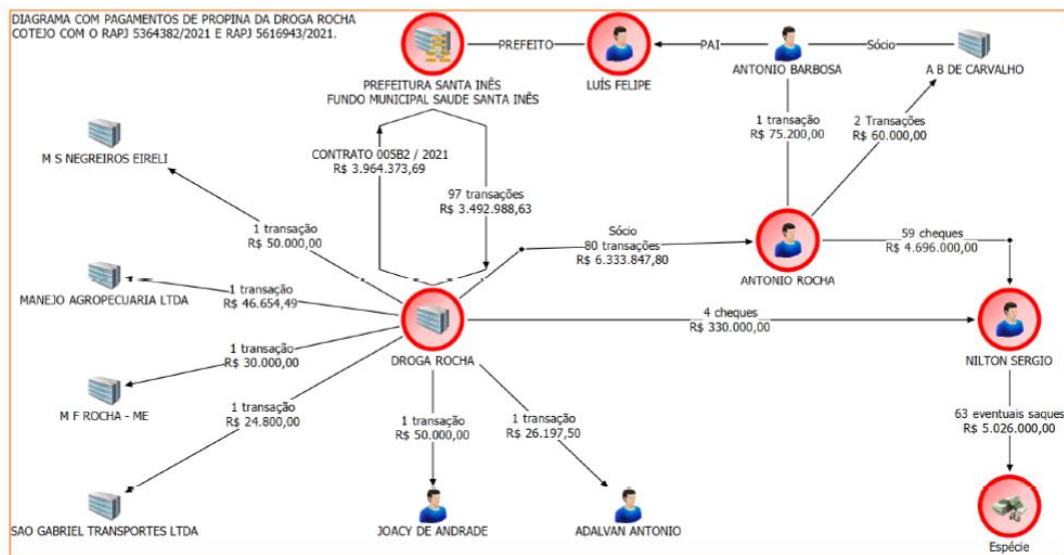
DIAGRAMA COM PAGAMENTOS DE PROPINA DA DROGA ROCHA
COTEJO COM O RAPJ 5364382/2021 E RAPJ 5616943/2021.

PREFEITURA SANTA INÊS
FUNDO MUNICIPAL SAUDE SANTA INÊS

PREFEITO

LUÍS FELIPE

PAI

ANTONIO BARBOSA

Sócio

A B DE CARVALHO

M S NEGREIROS EIRELI

CONTRATO 005B2 / 2021
R$ 3.964.373,69

97 transações
R$ 3.492.988,63

1 transação
R$ 75.200,00

2 Transações
R$ 60.000,00

1 transação
R$ 50.000,00

Sócio
80 transações
R$ 6.333.847,80

ANTONIO ROCHA

59 cheques
R$ 4.696.000,00

MANEJO AGROPECUARIA LTDA

1 transação
R$ 46.654,49

DROGA ROCHA

4 cheques
R$ 330.000,00

NILTON SERGIO

1 transação
R$ 30.000,00

M F ROCHA - ME

1 transação
R$ 24.800,00

1 transação
R$ 50.000,00

1 transação
R$ 26.197,50

63 eventuais saques
R$ 5.026.000,00

SAO GABRIEL TRANSPORTES LTDA

JOACY DE ANDRADE

ADALVAN ANTONIO

Espécie